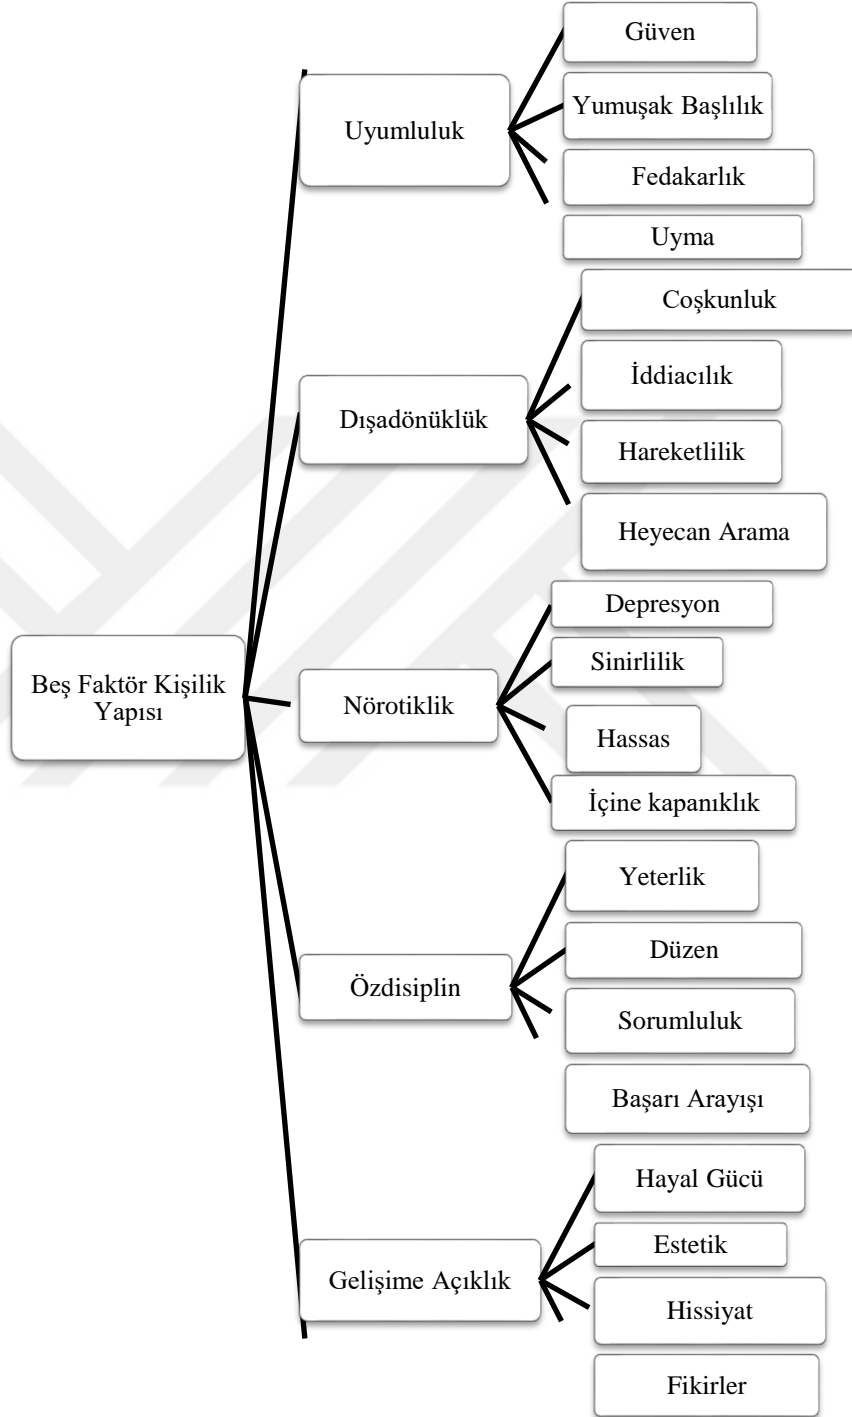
Beş Faktör Kişilik Yapısı

Uyumluluk

Güven

Yumuşak Başlılık

Fedakarlık

Uyma

Dışadönüklük

Coşkunluk

İddiacılık

Hareketlilik

Heyecan Arama

Nörotiklik

Depresyon

Sinirlilik

Hassas

İçine kapanıklık

Özdisiplin

Yeterlik

Düzen

Sorumluluk

Başarı Arayışı

Gelişime Açıklık

Hayal Gücü

Estetik

Hissiyat

Fikirler